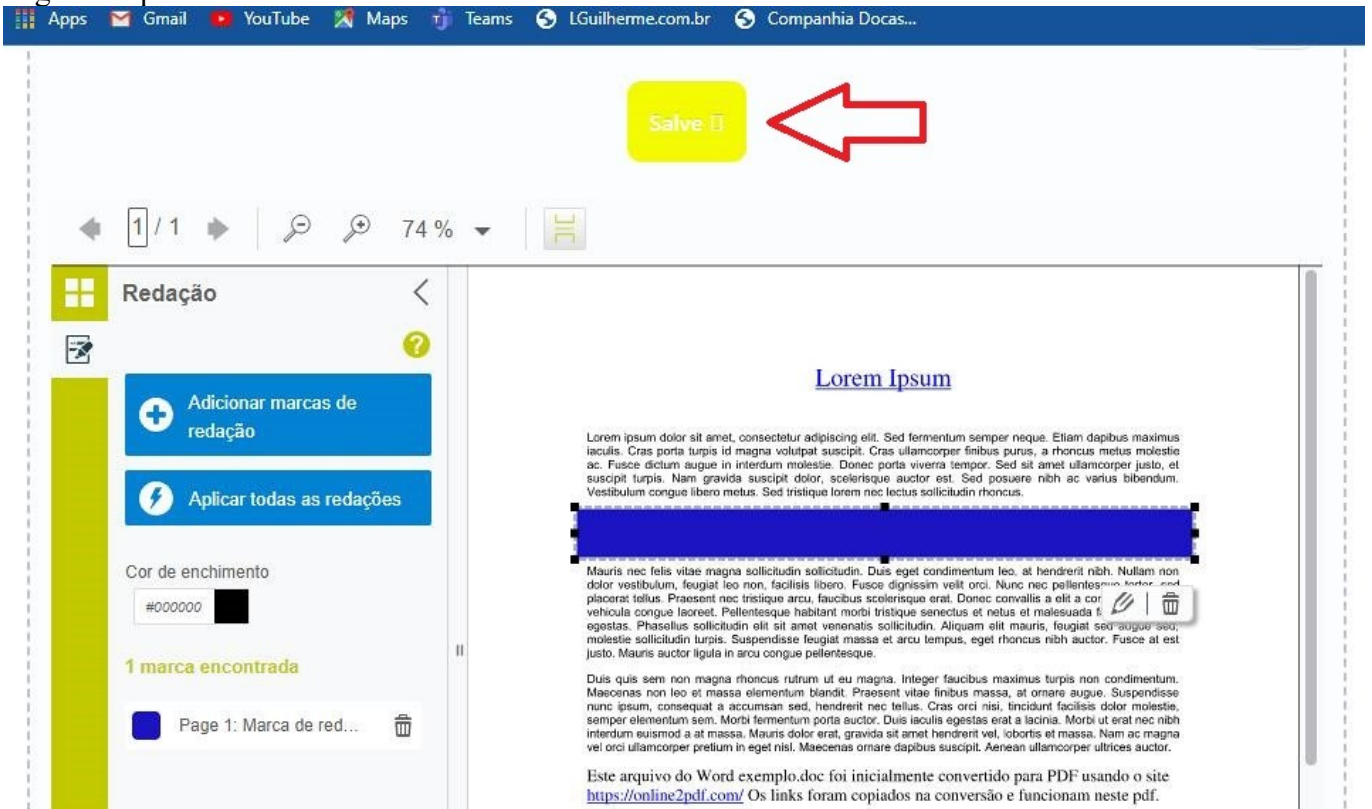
Apps Gmail YouTube Maps Teams LGuilherme.com.br Companhia Docas...

Salve

1 / 1 74 %

Redação

Adicionar marcas de redação

Aplicar todas as redações

Cor de enchimento

#000000

1 marca encontrada

Page 1: Marca de red...

Lorem Ipsum

Lorem ipsum dolor sit amet, consectetur adipiscing elit. Sed fermentum semper neque. Etiam dapibus maximus iaculis. Cras porta turpis id magna volutpat suscipit. Cras ullamcorper finibus purus, a rhoncus metus molestie ac. Fusce dictum augue in interdum molestie. Donec porta viverra tempor. Sed sit amet ullamcorper justo, et suscipit turpis. Nam gravida suscipit dolor, scelerisque auctor est. Sed posuere nibh ac varius bibendum. Vestibulum congue libero metus. Sed tristique lorem nec lectus sollicitudin rhoncus.

Mauris nec felis vitae magna sollicitudin sollicitudin. Duis eget condimentum leo, at hendrerit nibh. Nullam non dolor vestibulum, feugiat leo non, facilisis libero. Fusce dignissim velit orci. Nunc nec pellentesque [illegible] placerat tellus. Praesent nec tristique arcu, faucibus scelerisque erat. Donec convallis a elit a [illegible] vehicula congue laoreet. Pellentesque habitant morbi tristique senectus et netus et malesuada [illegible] egestas. Phasellus sollicitudin elit sit amet venenatis sollicitudin. Aliquam elit mauris, feugiat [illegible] molestie sollicitudin turpis. Suspendisse feugiat massa et arcu tempus, eget rhoncus nibh auctor. Fusce at est justo. Mauris auctor ligula in arcu congue pellentesque.

Duis quis sem non magna rhoncus rutrum ut eu magna. Integer faucibus maximus turpis non condimentum. Maecenas non leo et massa elementum blandit. Praesent vitae finibus massa, at ornare augue. Suspendisse nunc ipsum, consequat a accumsan sed, hendrerit nec tellus. Cras orci nisi, tincidunt facilisis dolor molestie, semper elementum sem. Morbi fermentum porta auctor. Duis iaculis egestas erat a lacinia. Morbi ut erat nec nibh interdum euismod a at massa. Mauris dolor erat, gravida sit amet hendrerit vel, lobortis et massa. Nam ac magna vel orci ullamcorper pretium in eget nisl. Maecenas ornare dapibus suscipit. Aenean ullamcorper ultrices auctor.

Este arquivo do Word exemplo.doc foi inicialmente convertido para PDF usando o site https://online2pdf.com/ Os links foram copiados na conversão e funcionam neste pdf.